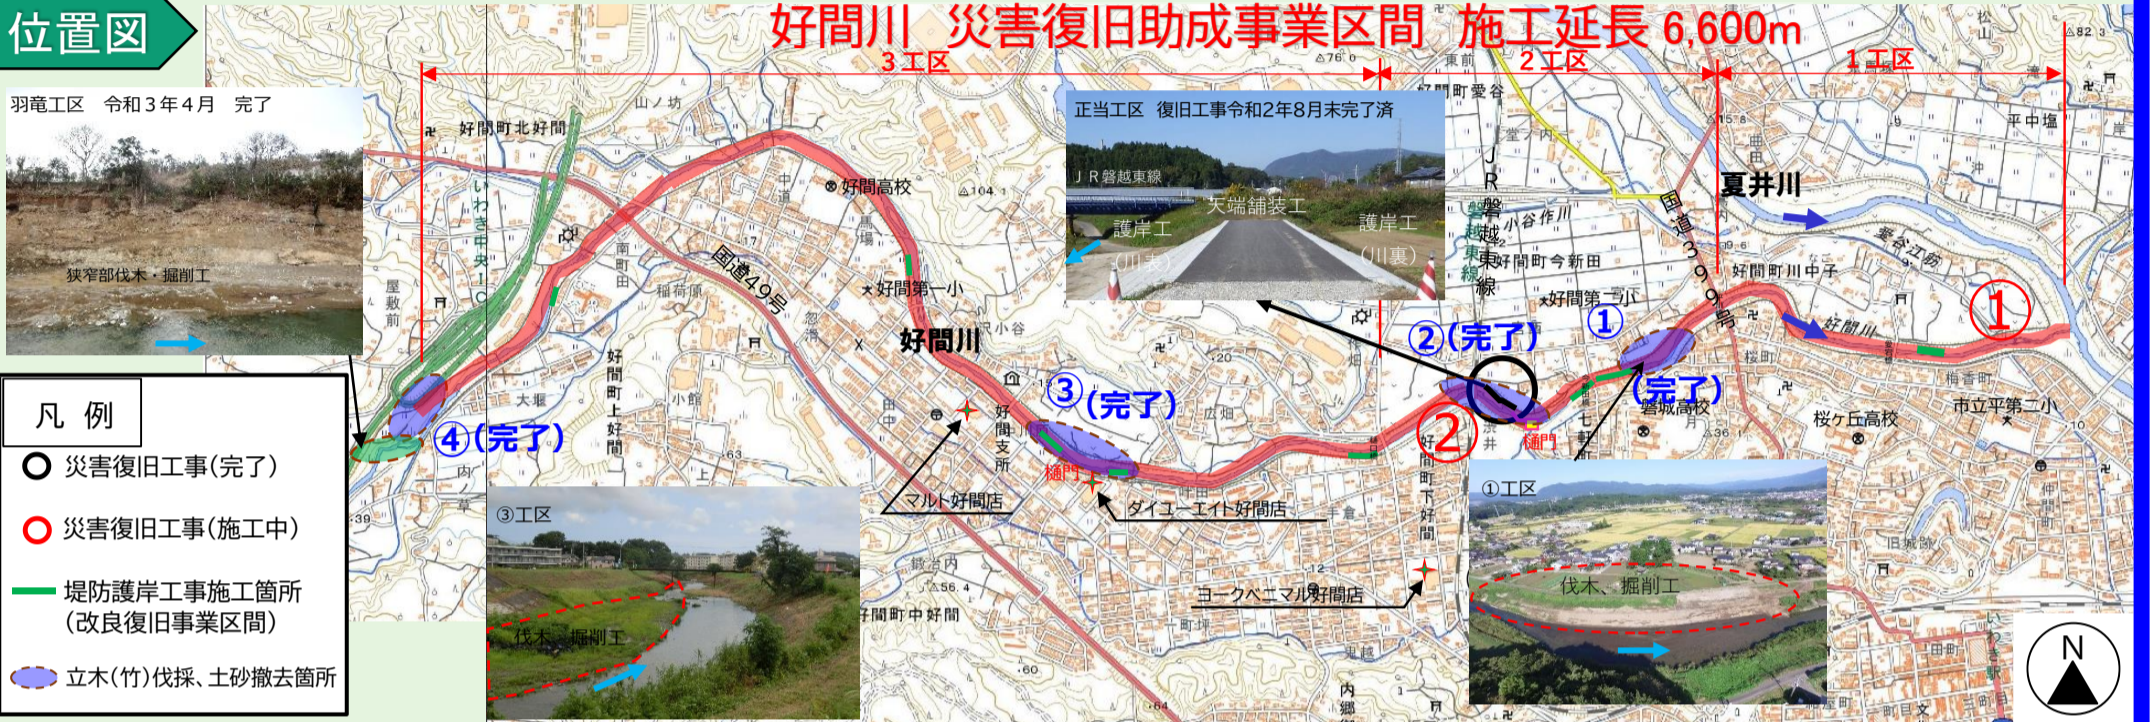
位置図

好間川　災害復旧助成事業区間　施工延長 6,600m

3工区　2工区　1工区

羽竜工区　令和３年４月　完了

狭窄部伐木・掘削工

正当工区　復旧工事令和2年8月末完了済

ＪＲ磐越東線

天端舗装工

護岸工（川表）

護岸工（川裏）

凡　例

災害復旧工事(完了)

災害復旧工事(施工中)

堤防護岸工事施工箇所（改良復旧事業区間）

立木(竹)伐採、土砂撤去箇所

夏井川

好間川

国道49号

国道399号

ＪＲ磐越東線

いわき中央ＩＣ

好間高校

好間第一小

好間第二小

磐城高校

桜ケ丘高校

市立平第二小

好間町北好間

好間町愛谷

好間町今新田

好間町川中子

好間支所

好間町上好間

好間町下好間

好間町中好間

①

②（完了）

③（完了）

④（完了）

①（完了）

①

②

樋門

樋門

マルト好間店

ダイユーエイト好間店

ヨークベニマル好間店

③工区

伐木・掘削工

①工区

伐木、掘削工

N